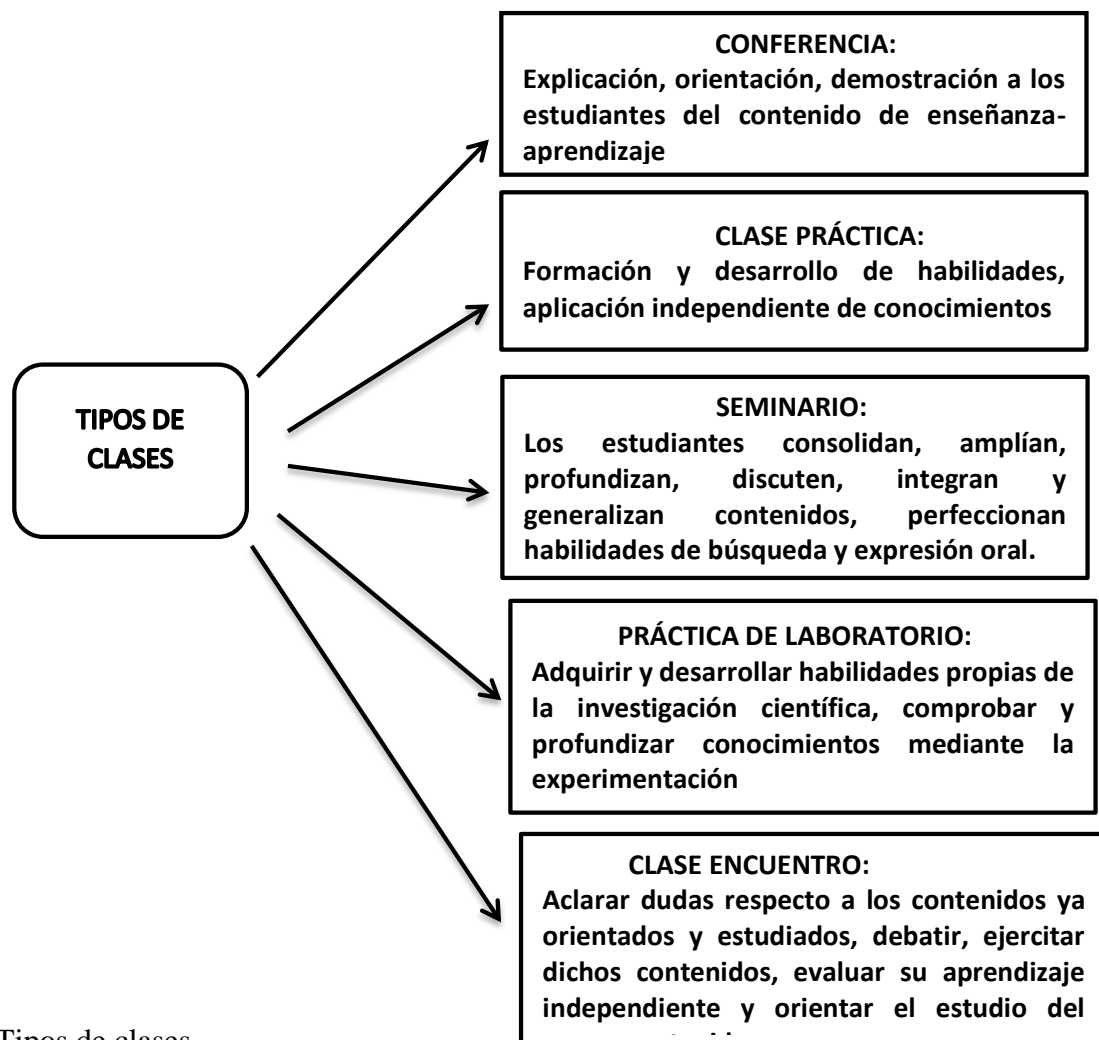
TIPOS DE CLASES

CONFERENCIA:
Explicación, orientación, demostración a los estudiantes del contenido de enseñanza-aprendizaje

CLASE PRÁCTICA:
Formación y desarrollo de habilidades, aplicación independiente de conocimientos

SEMINARIO:
Los estudiantes consolidan, amplían, profundizan, discuten, integran y generalizan contenidos, perfeccionan habilidades de búsqueda y expresión oral.

PRÁCTICA DE LABORATORIO:
Adquirir y desarrollar habilidades propias de la investigación científica, comprobar y profundizar conocimientos mediante la experimentación

CLASE ENCUENTRO:
Aclarar dudas respecto a los contenidos ya orientados y estudiados, debatir, ejercitar dichos contenidos, evaluar su aprendizaje independiente y orientar el estudio del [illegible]

Tipos de clases